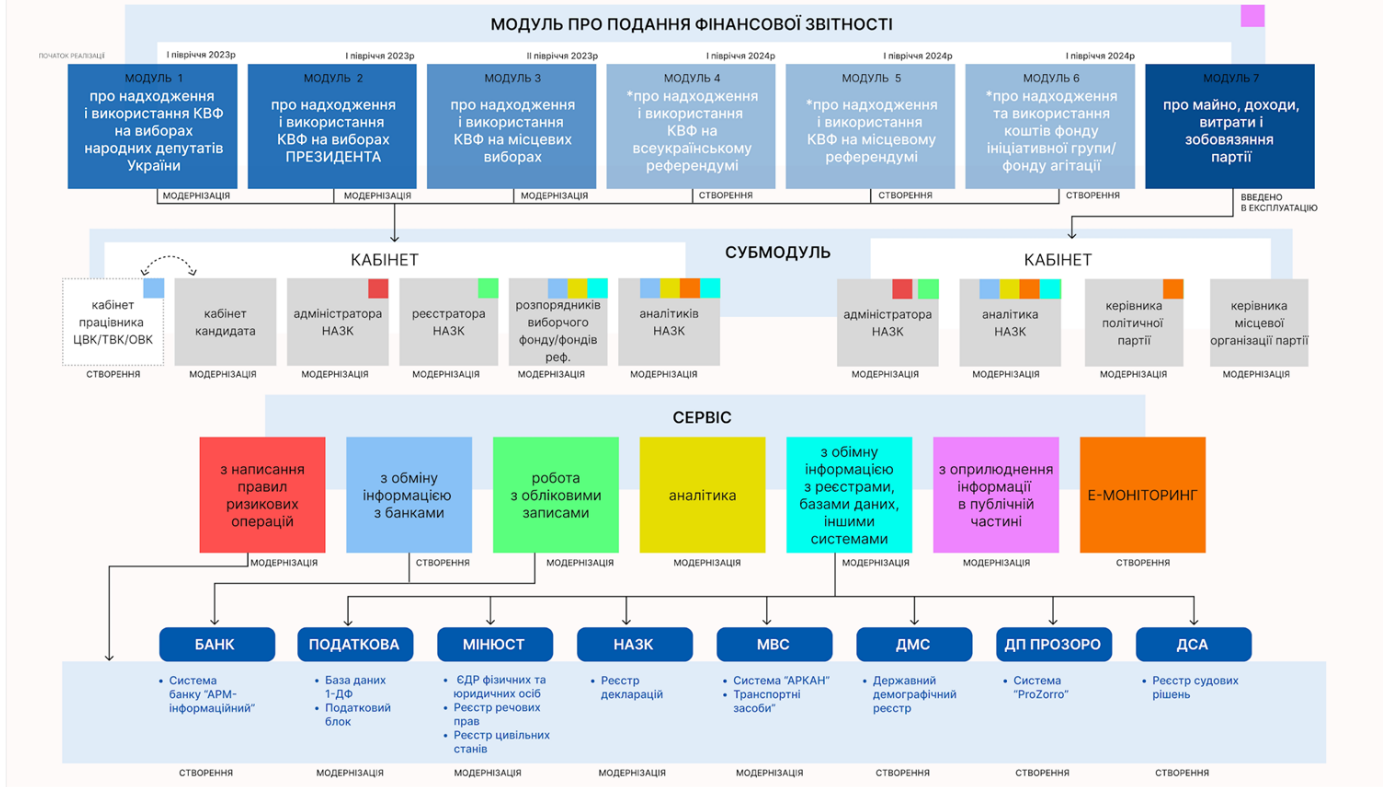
МОДУЛЬ ПРО ПОДАННЯ ФІНАНСОВОЇ ЗВІТНОСТІ

ПОЧАТОК РЕАЛІЗАЦІЇ

І півріччя 2023р
МОДУЛЬ 1
про надходження і використання КВФ на виборах народних депутатів України
МОДЕРНІЗАЦІЯ

І півріччя 2023р
МОДУЛЬ 2
про надходження і використання КВФ на виборах ПРЕЗИДЕНТА
МОДЕРНІЗАЦІЯ

ІІ півріччя 2023р
МОДУЛЬ 3
про надходження і використання КВФ на місцевих виборах
МОДЕРНІЗАЦІЯ

І півріччя 2024р
МОДУЛЬ 4
*про надходження і використання КВФ на всеукраїнському референдумі
СТВОРЕННЯ

І півріччя 2024р
МОДУЛЬ 5
*про надходження і використання КВФ на місцевому референдумі
СТВОРЕННЯ

І півріччя 2024р
МОДУЛЬ 6
*про надходження та використання коштів фонду ініціативної групи/ фонду агітації
СТВОРЕННЯ

МОДУЛЬ 7
про майно, доходи, витрати і зобовязяння партії
ВВЕДЕНО В ЕКСПЛУАТАЦІЮ

СУБМОДУЛЬ

КАБІНЕТ

кабінет працівника ЦВК/ТВК/ОВК
СТВОРЕННЯ

кабінет кандидата
МОДЕРНІЗАЦІЯ

адміністратора НАЗК
МОДЕРНІЗАЦІЯ

реєстратора НАЗК
МОДЕРНІЗАЦІЯ

розпорядників виборчого фонду/фондів реф.
МОДЕРНІЗАЦІЯ

аналітиків НАЗК
МОДЕРНІЗАЦІЯ

КАБІНЕТ

адміністратора НАЗК
МОДЕРНІЗАЦІЯ

аналітика НАЗК
МОДЕРНІЗАЦІЯ

керівника політичної партії
МОДЕРНІЗАЦІЯ

керівника місцевої організації партії
МОДЕРНІЗАЦІЯ

СЕРВІС

з написання правил ризикових операцій
МОДЕРНІЗАЦІЯ

з обміну інформацією з банками
СТВОРЕННЯ

робота з обліковими записами
МОДЕРНІЗАЦІЯ

аналітика
МОДЕРНІЗАЦІЯ

з обмінУ інформацією з реєстрами, базами даних, іншими системами
МОДЕРНІЗАЦІЯ

з оприлюднення інформації в публічній частині
МОДЕРНІЗАЦІЯ

Е-МОНІТОРИНГ
СТВОРЕННЯ

БАНК
• Система банку "АРМ-інформаційний"
СТВОРЕННЯ

ПОДАТКОВА
• База даних 1-ДФ
• Податковий блок
МОДЕРНІЗАЦІЯ

МІНЮСТ
• ЄДР фізичних та юридичних осіб
• Реєстр речових прав
• Реєстр цивільних станів
МОДЕРНІЗАЦІЯ

НАЗК
• Реєстр декларацій
МОДЕРНІЗАЦІЯ

МВС
• Система "АРКАН"
• Транспортні засоби"
МОДЕРНІЗАЦІЯ

ДМС
• Державний демографічний реєстр
СТВОРЕННЯ

ДП ПРОЗОРО
• Система "ProZorro"
СТВОРЕННЯ

ДСА
• Реєстр судових рішень
СТВОРЕННЯ